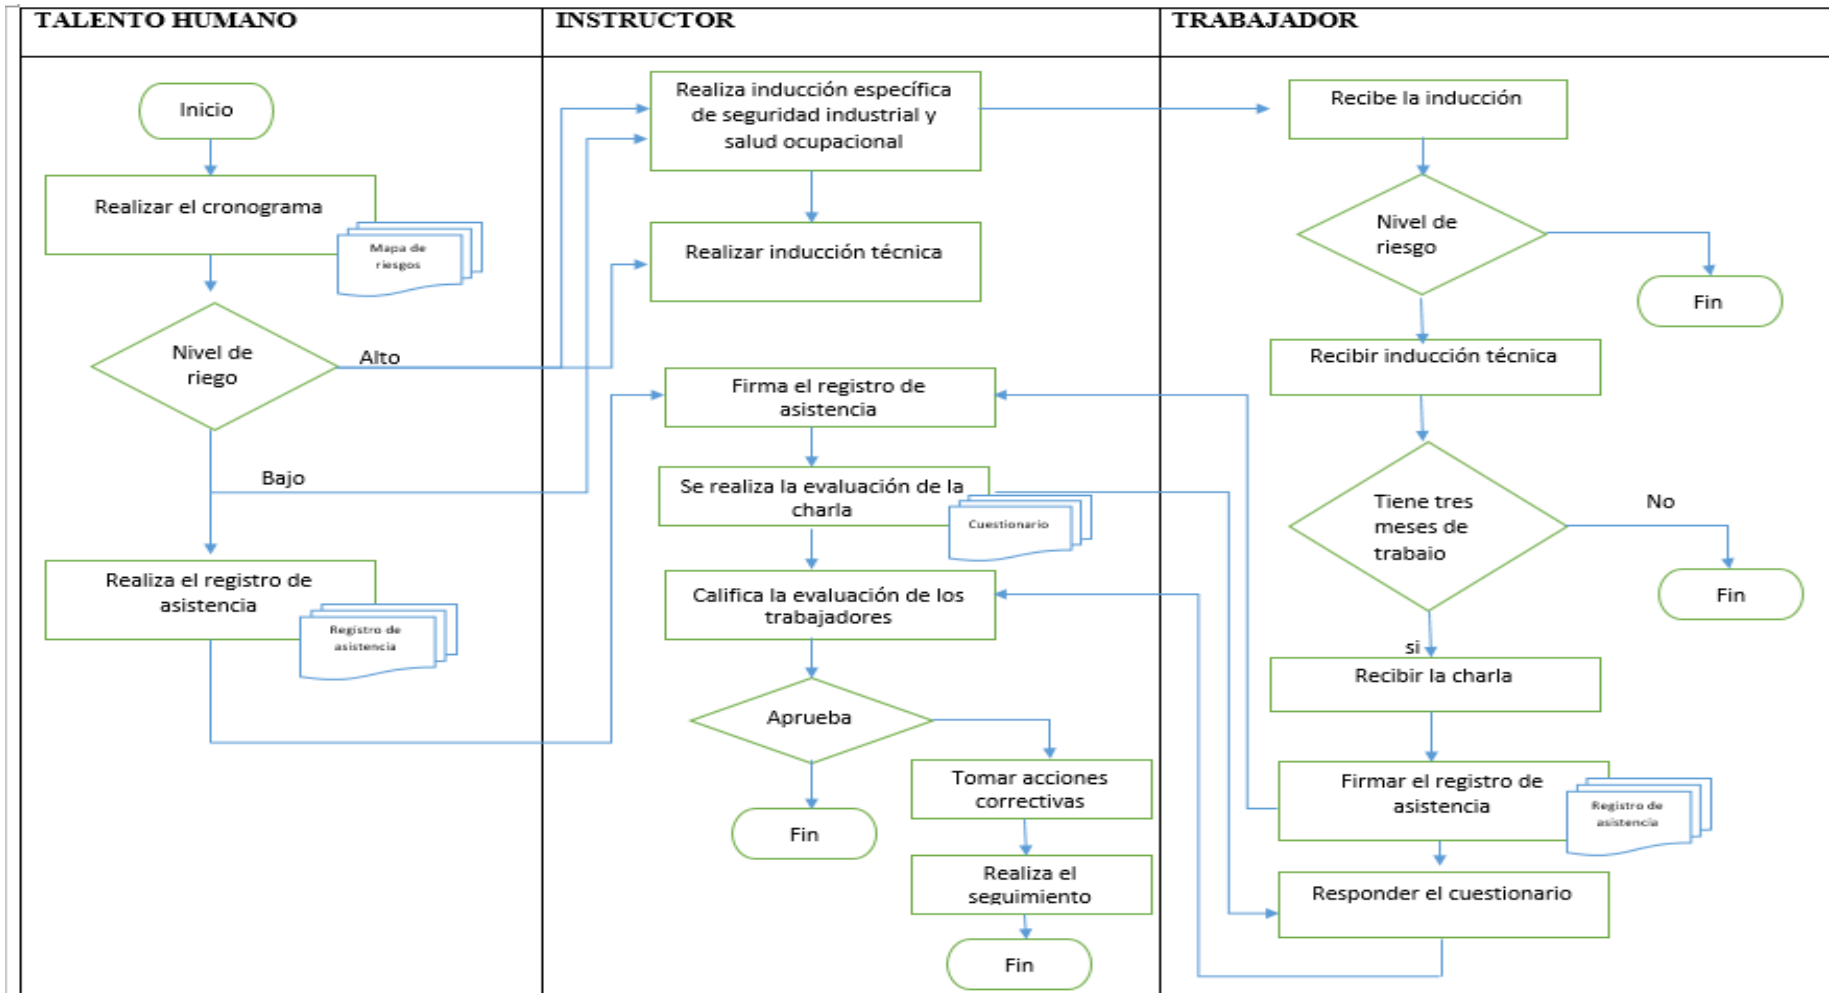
TALENTO HUMANO

Inicio

Realizar el cronograma

Mapa de riesgos

Nivel de riego

Alto

Bajo

Realiza el registro de asistencia

Registro de asistencia

INSTRUCTOR

Realiza inducción específica de seguridad industrial y salud ocupacional

Realizar inducción técnica

Firma el registro de asistencia

Se realiza la evaluación de la charla

Cuestionario

Califica la evaluación de los trabajadores

Aprueba

Fin

Tomar acciones correctivas

Realiza el seguimiento

Fin

TRABAJADOR

Recibe la inducción

Nivel de riesgo

Fin

Recibir inducción técnica

Tiene tres meses de trabaio

No

Fin

si

Recibir la charla

Firmar el registro de asistencia

Registro de asistencia

Responder el cuestionario